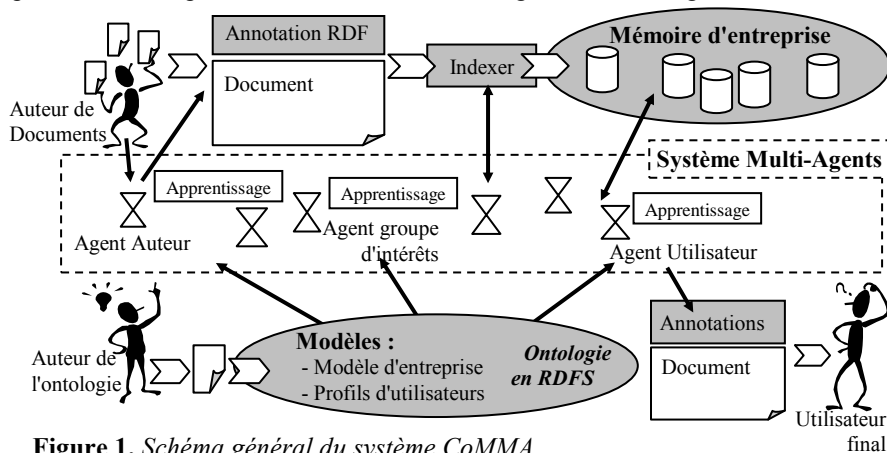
Annotation RDF

Document

Indexer

Mémoire d'entreprise

Auteur de Documents

Système Multi-Agents

Apprentissage

Apprentissage

Apprentissage

Agent Auteur

Agent groupe d'intérêts

Agent Utilisateur

Annotations

Document

Auteur de l'ontologie

Modèles :
- Modèle d'entreprise
- Profils d'utilisateurs

Ontologie en RDFS

Utilisateur final

Figure 1. Schéma général du système CoMMA